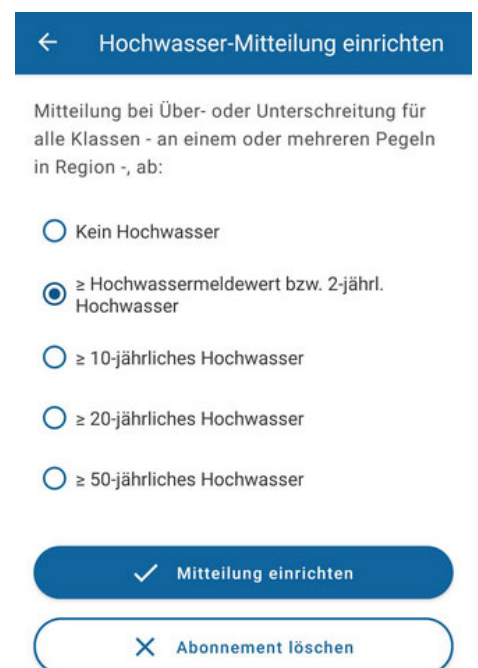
←

Hochwasser-Mitteilung einrichten

Mitteilung bei Über- oder Unterschreitung für alle Klassen - an einem oder mehreren Pegeln in Region -, ab:

Kein Hochwasser

≥ Hochwassermeldewert bzw. 2-jährl. Hochwasser

≥ 10-jährliches Hochwasser

≥ 20-jährliches Hochwasser

≥ 50-jährliches Hochwasser

Mitteilung einrichten

Abonnement löschen